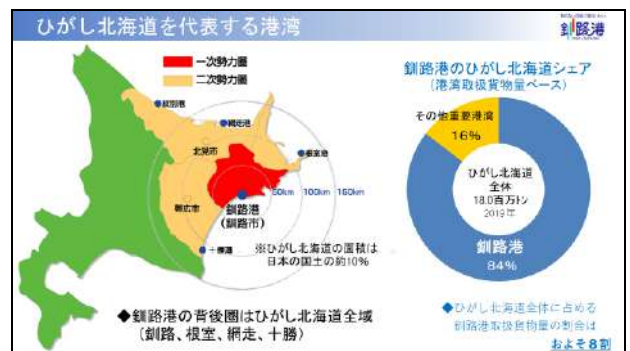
ひがし北海道を代表する港湾

釧路港

一次勢力圏
二次勢力圏

紋別港
網走港
北見市
根室港
帯広市
釧路港
(釧路市)
十勝港
50km
100km
150km

※ひがし北海道の面積は日本の国土の約10%

釧路港のひがし北海道シェア
(港湾取扱貨物量ベース)

その他重要港湾
16%
ひがし北海道
全体
18.0百万トン
2019年
釧路港
84%

◆釧路港の背後圏はひがし北海道全域
(釧路、根室、網走、十勝)

◆ひがし北海道全体に占める釧路港取扱貨物量の割合は
およそ8割